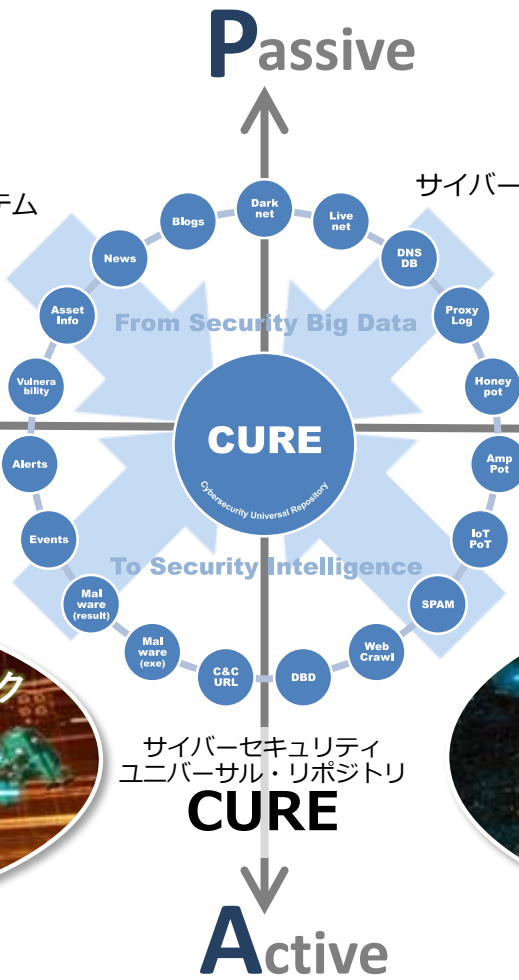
Passive

テム

サイバー

Dark net

Live net

Blogs

News

DNS DB

Asset Info

Proxy Log

From Security Big Data

Vulnera bility

Honey pot

CURE

Cybersecurity Universal Repository

Alerts

Amp Pot

Events

IoT PoT

To Security Intelligence

Mal ware (result)

SPAM

Mal ware (exe)

Web Crawl

C&C URL

DBD

ク

サイバーセキュリティ
ユニバーサル・リポジトリ
CURE

Active